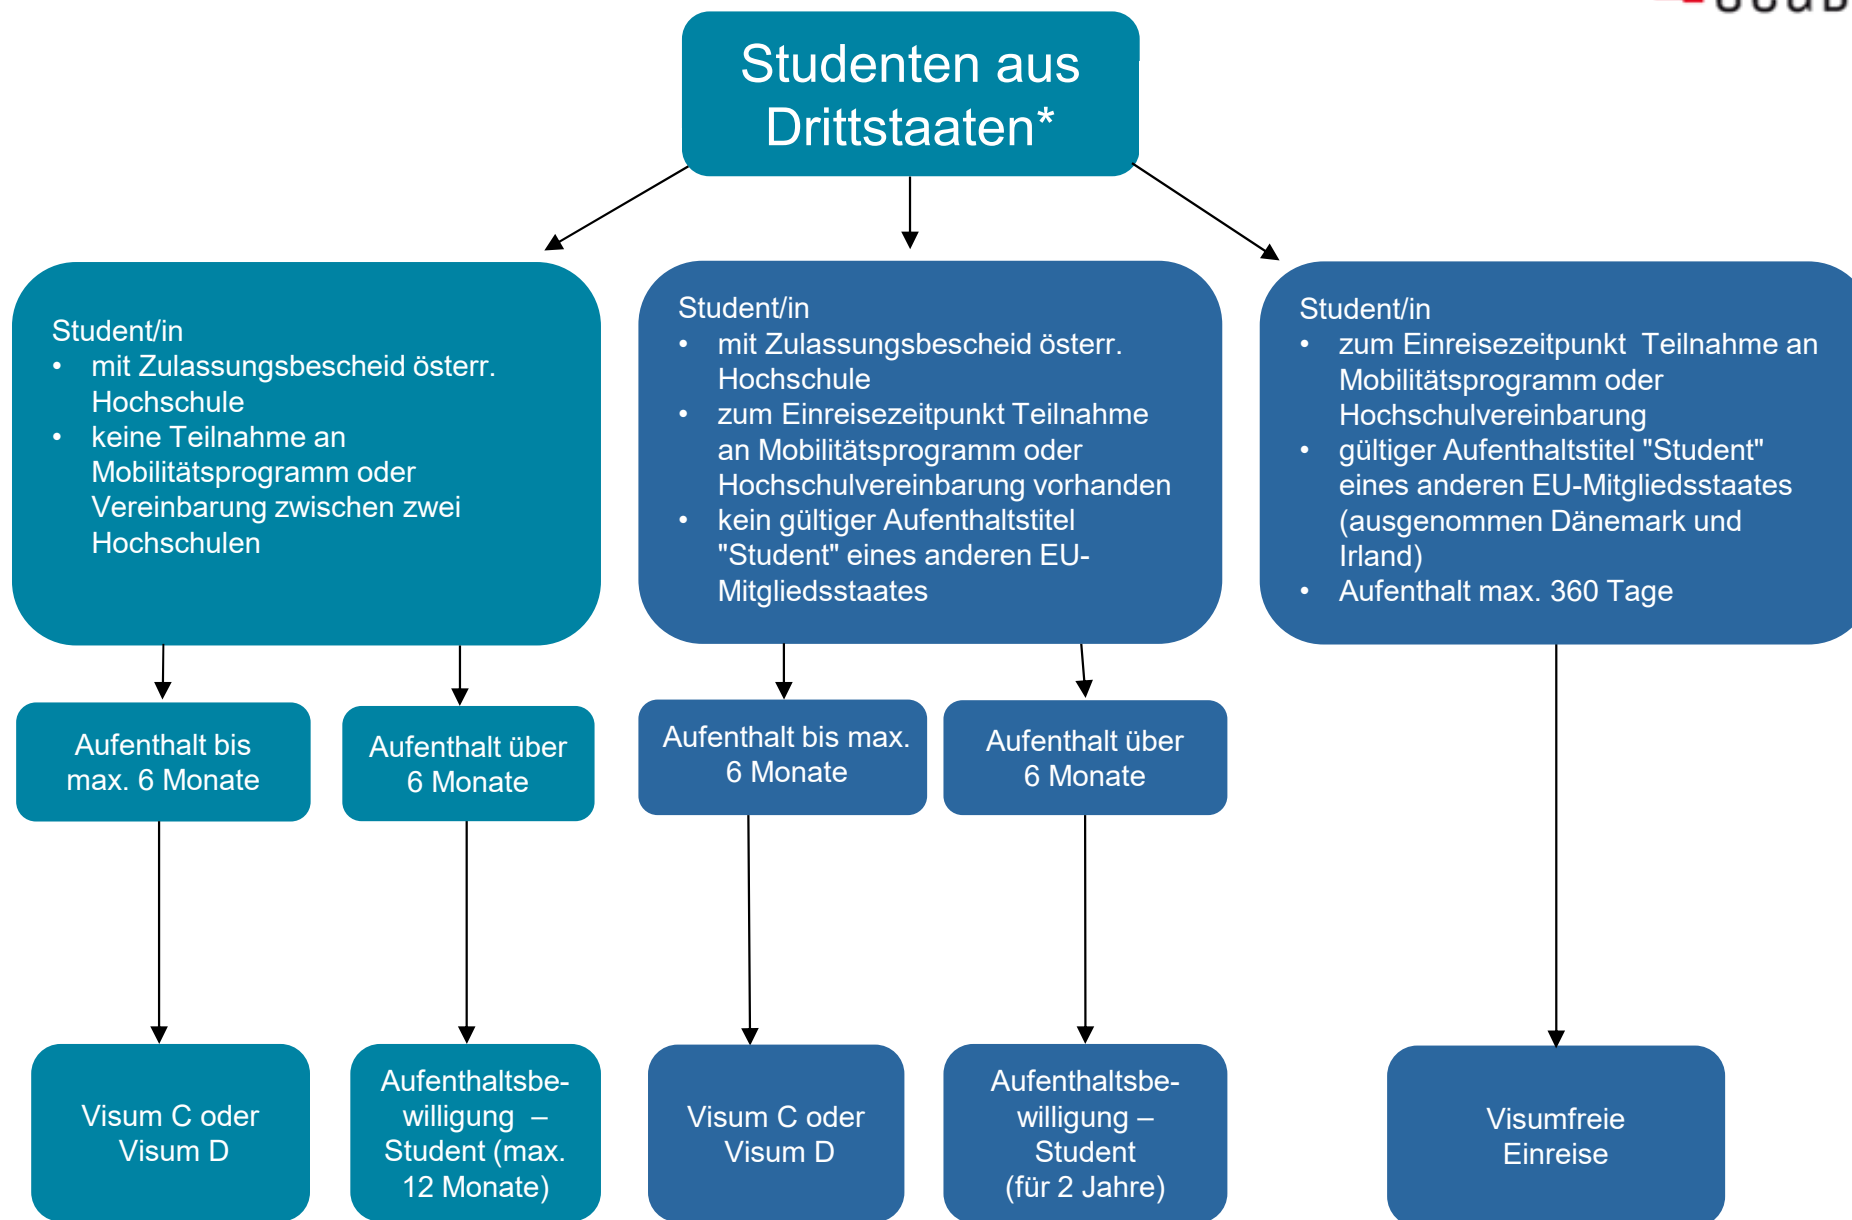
Studenten aus Drittstaaten*

Student/in
- mit Zulassungsbescheid österr. Hochschule
- keine Teilnahme an Mobilitätsprogramm oder Vereinbarung zwischen zwei Hochschulen

Aufenthalt bis max. 6 Monate

Visum C oder Visum D

Aufenthalt über 6 Monate

Aufenthaltsbewilligung – Student (max. 12 Monate)

Student/in
- mit Zulassungsbescheid österr. Hochschule
- zum Einreisezeitpunkt Teilnahme an Mobilitätsprogramm oder Hochschulvereinbarung vorhanden
- kein gültiger Aufenthaltstitel "Student" eines anderen EU-Mitgliedsstaates

Aufenthalt bis max. 6 Monate

Visum C oder Visum D

Aufenthalt über 6 Monate

Aufenthaltsbewilligung – Student (für 2 Jahre)

Student/in
- zum Einreisezeitpunkt Teilnahme an Mobilitätsprogramm oder Hochschulvereinbarung
- gültiger Aufenthaltstitel "Student" eines anderen EU-Mitgliedsstaates (ausgenommen Dänemark und Irland)
- Aufenthalt max. 360 Tage

Visumfreie Einreise